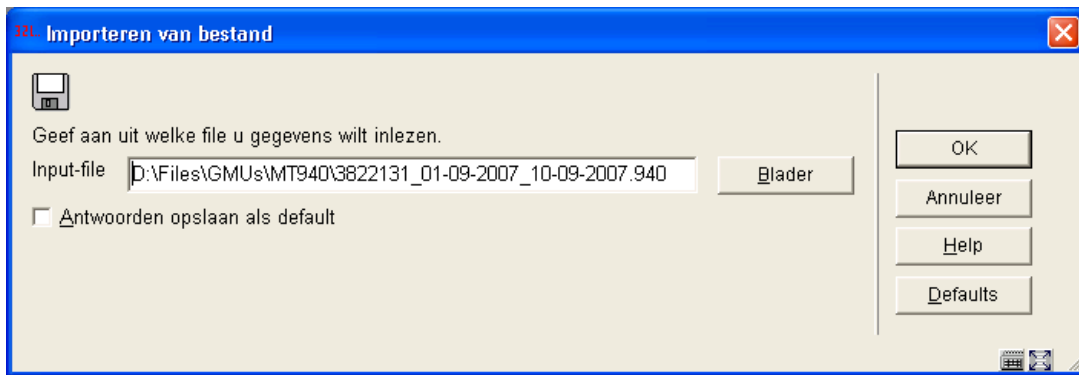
Importeren van bestand

Geef aan uit welke file u gegevens wilt inlezen.

Input-file D:\Files\GMUs\MT940\3822131_01-09-2007_10-09-2007.940

Blader

Antwoorden opslaan als default

OK

Annuleer

Help

Defaults